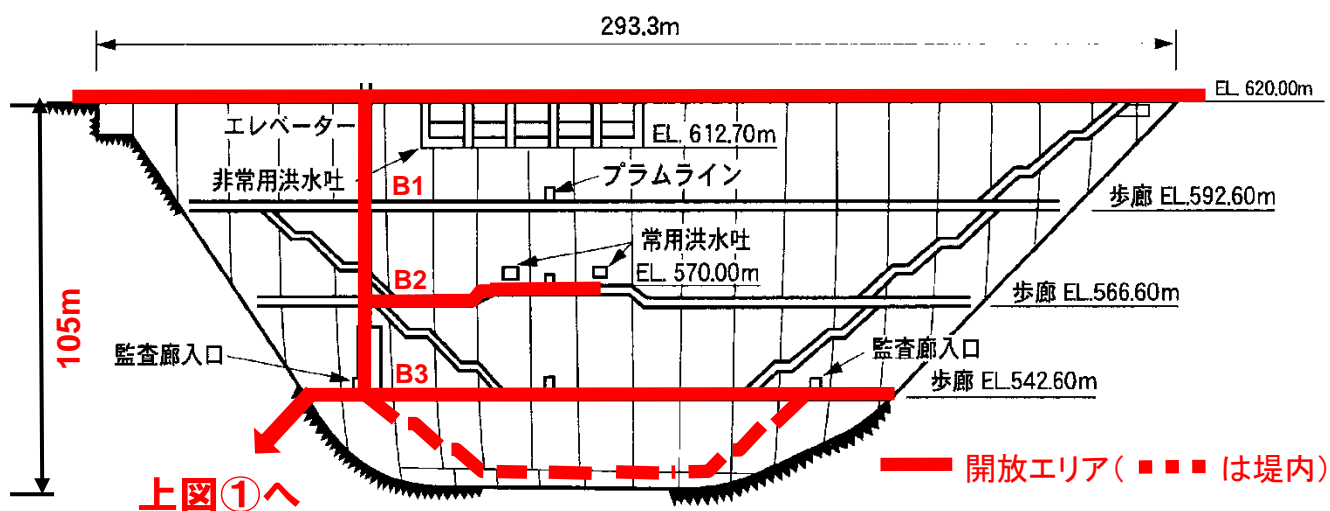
293.3m

EL. 620.00m

エレベーター

EL. 612.70m

非常用洪水吐

B1

プラムライン

歩廊 EL.592.60m

常用洪水吐

B2

EL. 570.00m

105m

歩廊 EL.566.60m

監査廊入口

監査廊入口

B3

歩廊 EL.542.60m

上図①へ

開放エリア（ は堤内）